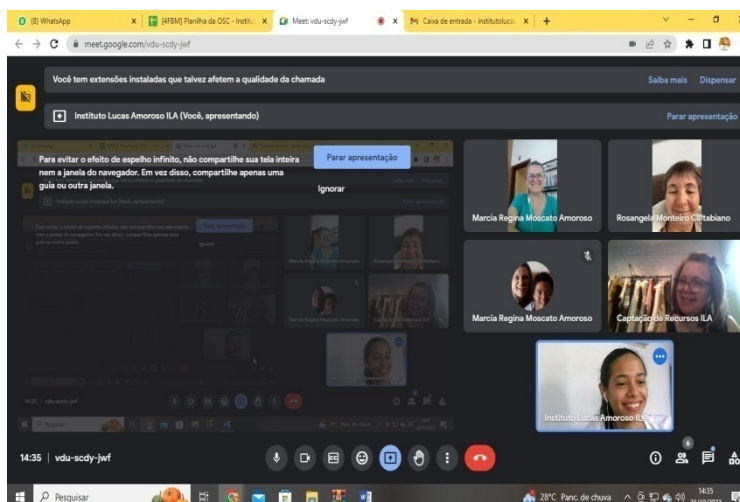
(8) WhatsApp
[4FBM] Planilha da OSC - Institu
Meet: vdu-scdy-jwf
Caixa de entrada - institutoluca
meet.google.com/vdu-scdy-jwf

Você tem extensões instaladas que talvez afetem a qualidade da chamada
Saiba mais
Dispensar

Instituto Lucas Amoroso ILA (Você, apresentando)
Parar apresentação

Para evitar o efeito de espelho infinito, não compartilhe sua tela inteira nem a janela do navegador. Em vez disso, compartilhe apenas uma guia ou outra janela.
Parar apresentação
Ignorar

Marcia Regina Moscato Amoroso
Rosangela Monteiro Caltabiano
Marcia Regina Moscato Amoroso
Captação de Recursos ILA
Instituto Lucas Amoroso ILA

14:35 | vdu-scdy-jwf

6

Pesquisar
28°C Panc. de chuva
14:35